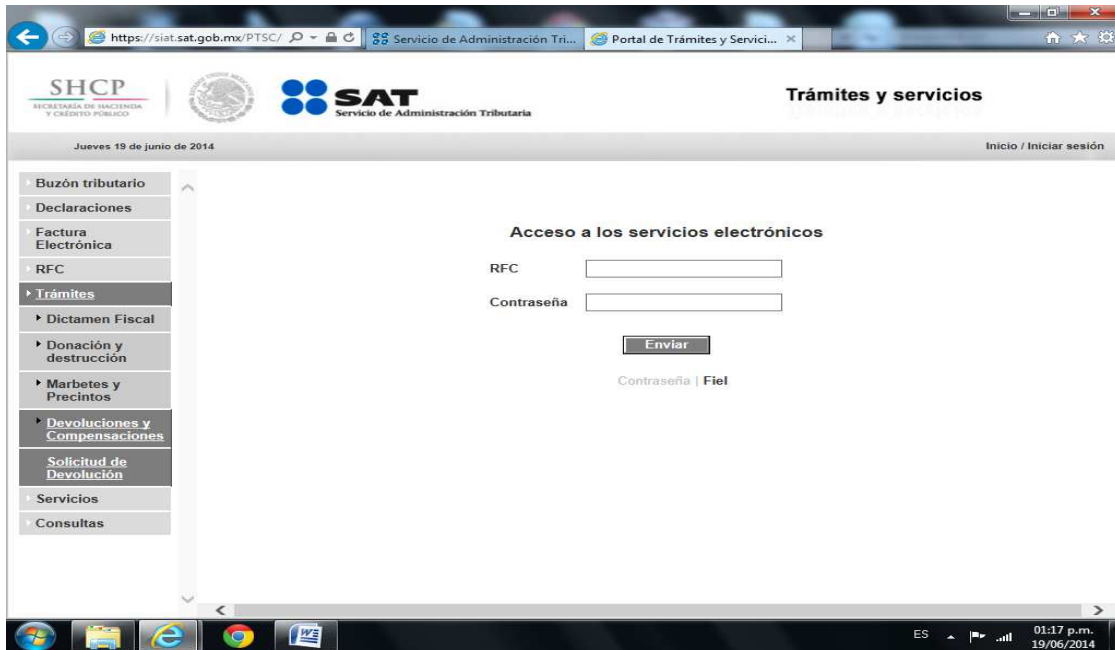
https://siat.sat.gob.mx/PTSC/
Servicio de Administración Tri...
Portal de Trámites y Servici...

SHCP
SECRETARÍA DE HACIENDA Y CRÉDITO PÚBLICO

SAT
Servicio de Administración Tributaria

Trámites y servicios

Jueves 19 de junio de 2014

Inicio / Iniciar sesión

Buzón tributario
Declaraciones
Factura Electrónica
RFC
Trámites
Dictamen Fiscal
Donación y destrucción
Marbetes y Precintos
Devoluciones y Compensaciones
Solicitud de Devolución
Servicios
Consultas

Acceso a los servicios electrónicos

RFC

Contraseña

Enviar

Contraseña | Fiel

ES

01:17 p.m.
19/06/2014